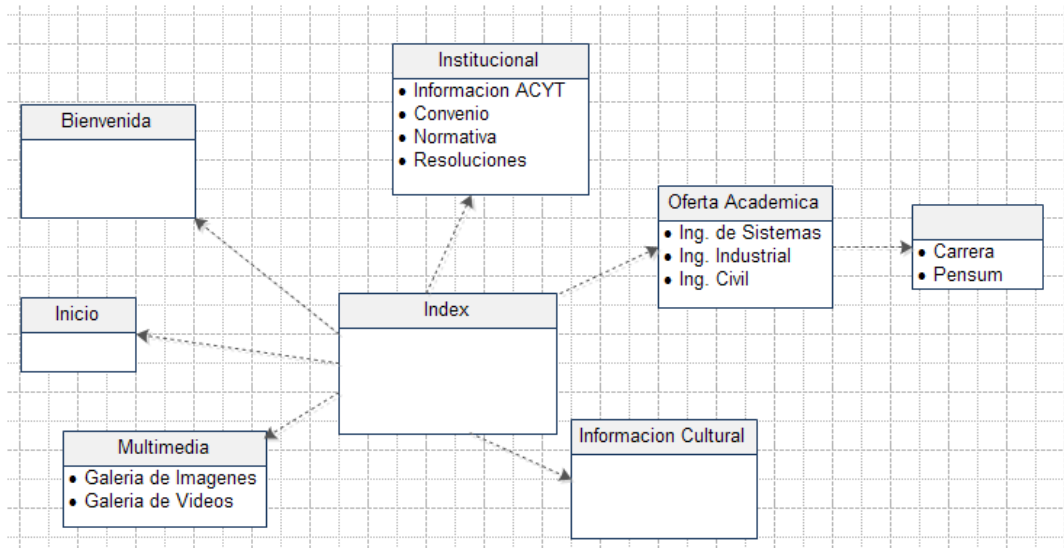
Institucional
• Informacion ACYT
• Convenio
• Normativa
• Resoluciones

Bienvenida

Oferta Academica
• Ing. de Sistemas
• Ing. Industrial
• Ing. Civil

• Carrera
• Pensum

Inicio

Index

Multimedia
• Galeria de Imagenes
• Galeria de Videos

Informacion Cultural